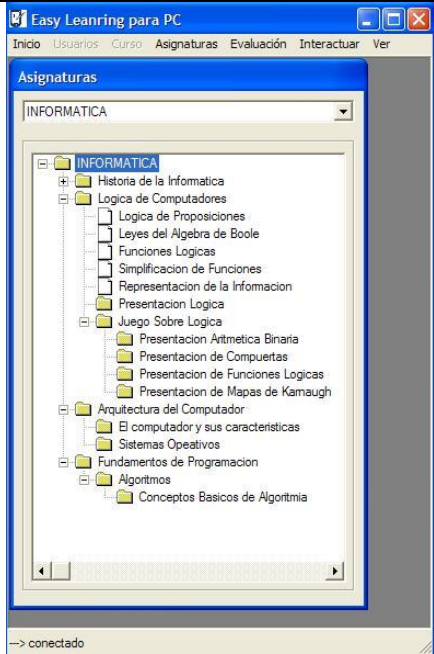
Easy Leanring para PC

Inicio Usuarios Curso Asignaturas Evaluación Interactuar Ver

Asignaturas

INFORMATICA

INFORMATICA
Historia de la Informatica
Logica de Computadores
Logica de Proposiciones
Leyes del Algebra de Boole
Funciones Logicas
Simplificacion de Funciones
Representacion de la Informacion
Presentacion Logica
Juego Sobre Logica
Presentacion Aritmetica Binaria
Presentacion de Compuertas
Presentacion de Funciones Logicas
Presentacion de Mapas de Karnaugh
Arquitectura del Computador
El computador y sus caracteristicas
Sistemas Opeativos
Fundamentos de Programacion
Algoritmos
Conceptos Basicos de Algoritmia

--> conectado